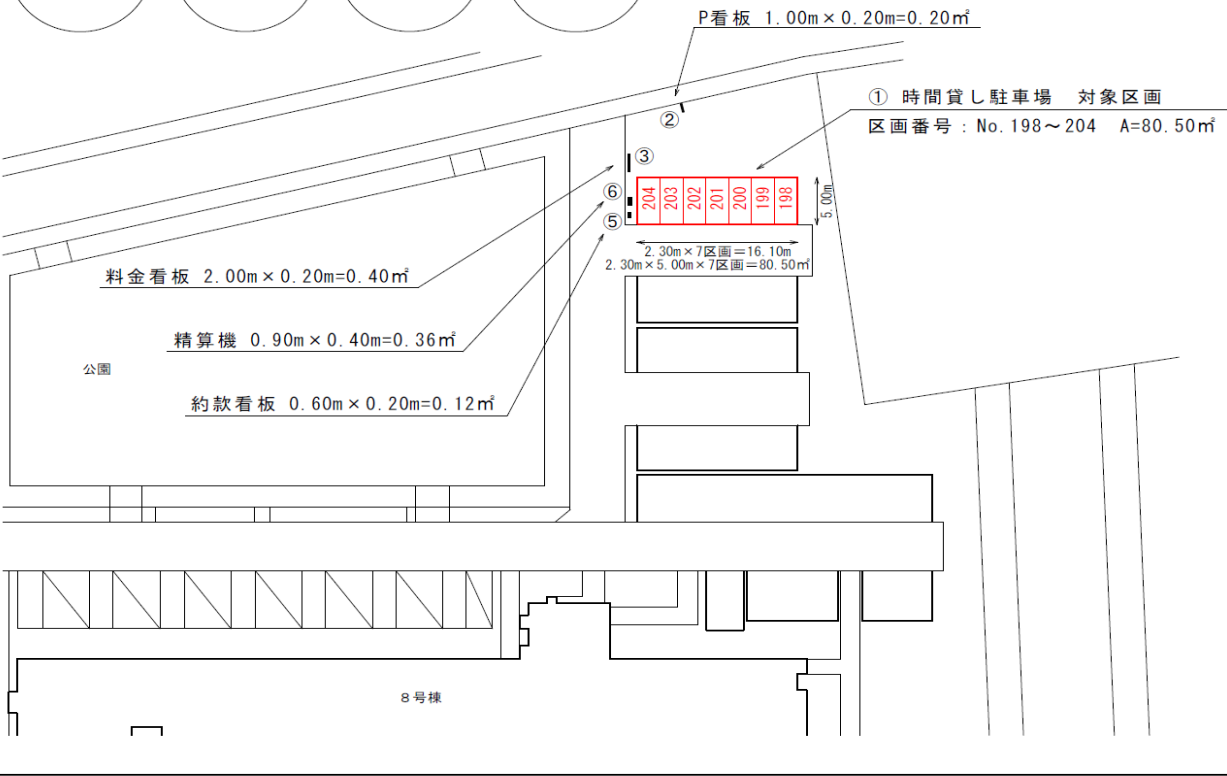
P看板 1.00m×0.20m=0.20㎡

① 時間貸し駐車場 対象区画

区画番号：No.198～204 A=80.50㎡

②

③

⑥

⑤

204 203 202 201 200 199 198

5.00m

2.30m×7区画＝16.10m
2.30m×5.00m×7区画＝80.50㎡

料金看板 2.00m×0.20m=0.40㎡

精算機 0.90m×0.40m=0.36㎡

公園

約款看板 0.60m×0.20m=0.12㎡

８号棟